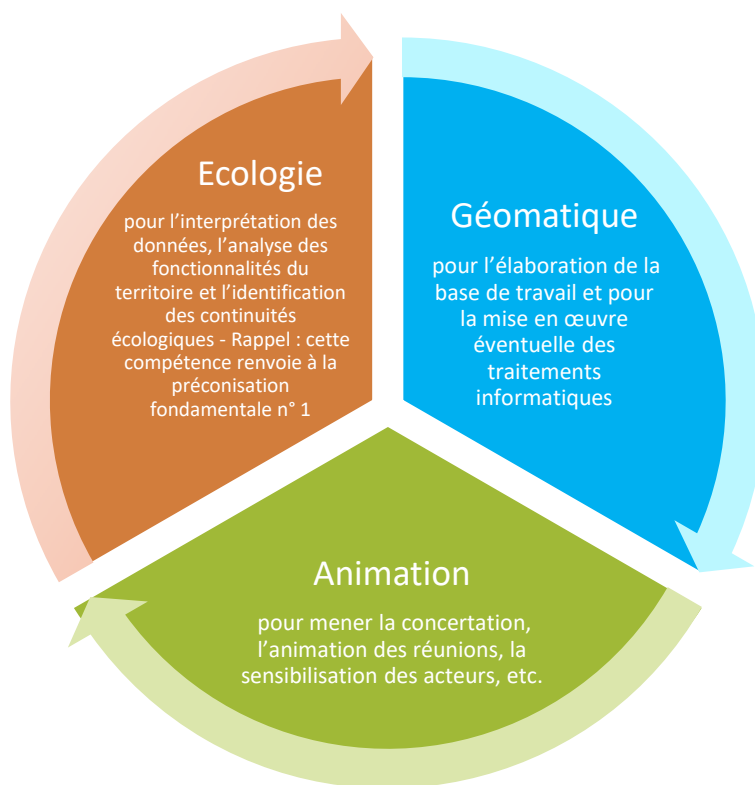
Ecologie

pour l'interprétation des données, l'analyse des fonctionnalités du territoire et l'identification des continuités écologiques - Rappel : cette compétence renvoie à la préconisation fondamentale n° 1

Géomatique

pour l'élaboration de la base de travail et pour la mise en œuvre éventuelle des traitements informatiques

Animation

pour mener la concertation, l'animation des réunions, la sensibilisation des acteurs, etc.